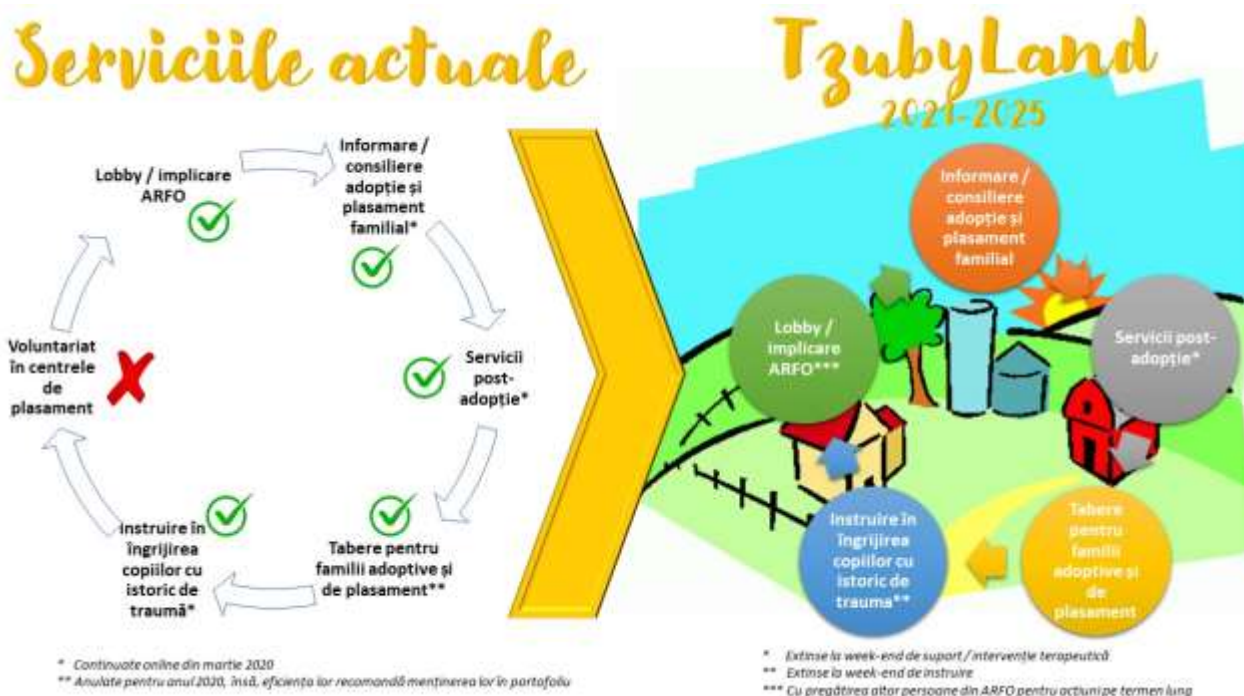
Serviciile actuale

Lobby / implicare ARFO

Informare / consiliere adopție și plasament familial*

Servicii post-adopție*

Tabere pentru familii adoptive și de plasament**

Instruire în îngrijirea copiilor cu istoric de traumă*

Voluntariat în centrele de plasament

* Continuate online din martie 2020
** Anulate pentru anul 2020, însă, eficiența lor recomandă menținerea lor în portofoliu

TzubyLand
2021-2025

Informare / consiliere adopție și plasament familial

Servicii post-adopție*

Tabere pentru familii adoptive și de plasament

Instruire în îngrijirea copiilor cu istoric de trauma**

Lobby / implicare ARFO***

* Extinse la week-end de suport / intervenție terapeutică
** Extinse la week-end de instruire
*** Cu pregătirea altor persoane din ARFO pentru acțiuni pe termen lung